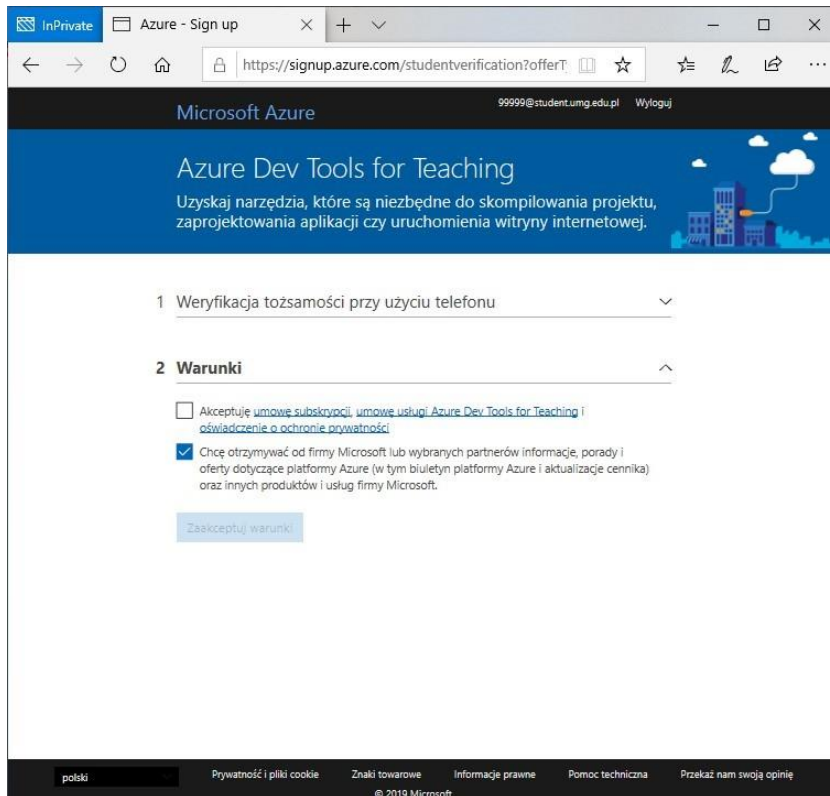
InPrivate Azure - Sign up

https://signup.azure.com/studentverification?offerT

Microsoft Azure 99999@student.umg.edu.pl Wyloguj

Azure Dev Tools for Teaching

Uzyskaj narzędzia, które są niezbędne do skompilowania projektu, zaprojektowania aplikacji czy uruchomienia witryny internetowej.

1 Weryfikacja tożsamości przy użyciu telefonu

2 Warunki

Akceptuję umowę subskrypcji, umowę usługi Azure Dev Tools for Teaching i oświadczenie o ochronie prywatności

Chcę otrzymywać od firmy Microsoft lub wybranych partnerów informacje, porady i oferty dotyczące platformy Azure (w tym biuletyn platformy Azure i aktualizacje cennika) oraz innych produktów i usług firmy Microsoft.

Zaakceptuj warunki

polski Prywatność i pliki cookie Znaki towarowe Informacje prawne Pomoc techniczna Przekaż nam swoją opinię

© 2019 Microsoft